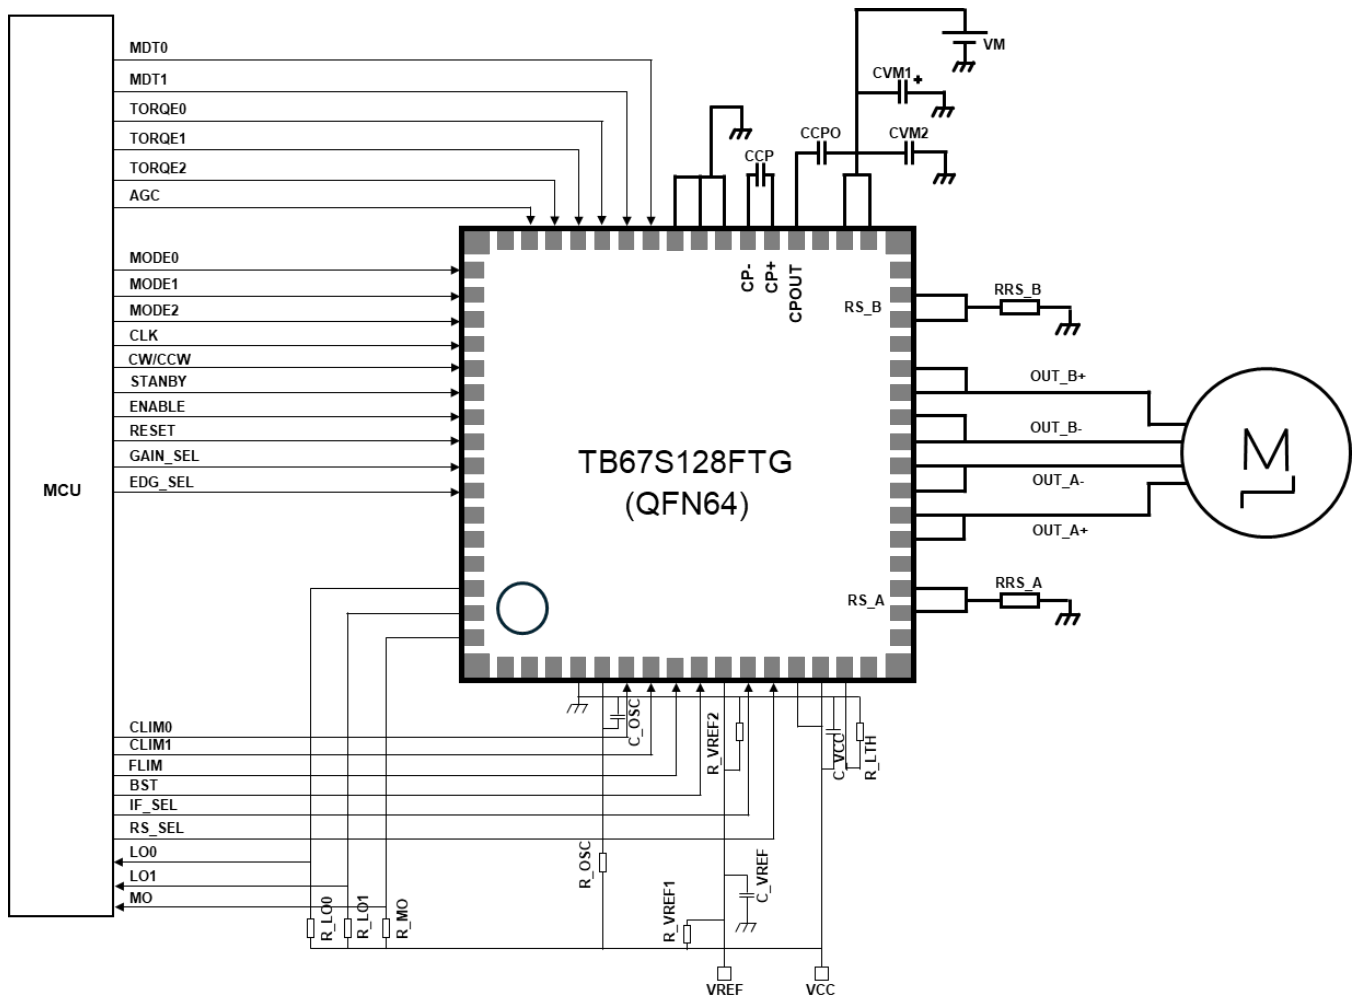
MCU

MDT0
MDT1
TORQE0
TORQE1
TORQE2
AGC

MODE0
MODE1
MODE2
CLK
CW/CCW
STANBY
ENABLE
RESET
GAIN_SEL
EDG_SEL

VM
CVM1
CCPO
CVM2
CCP
CP-
CP+
CPOUT

RS_B
RRS_B
OUT_B+
OUT_B-
OUT_A-
OUT_A+
RS_A
RRS_A

M

TB67S128FTG
(QFN64)

CLIM0
CLIM1
FLIM
BST
IF_SEL
RS_SEL
LO0
LO1
MO

C_OSC
R_VREF2
C_VCC
R_LTH
R_OSC
C_VREF
R_VREF1
R_LO0
R_LO1
R_MO

VREF
VCC